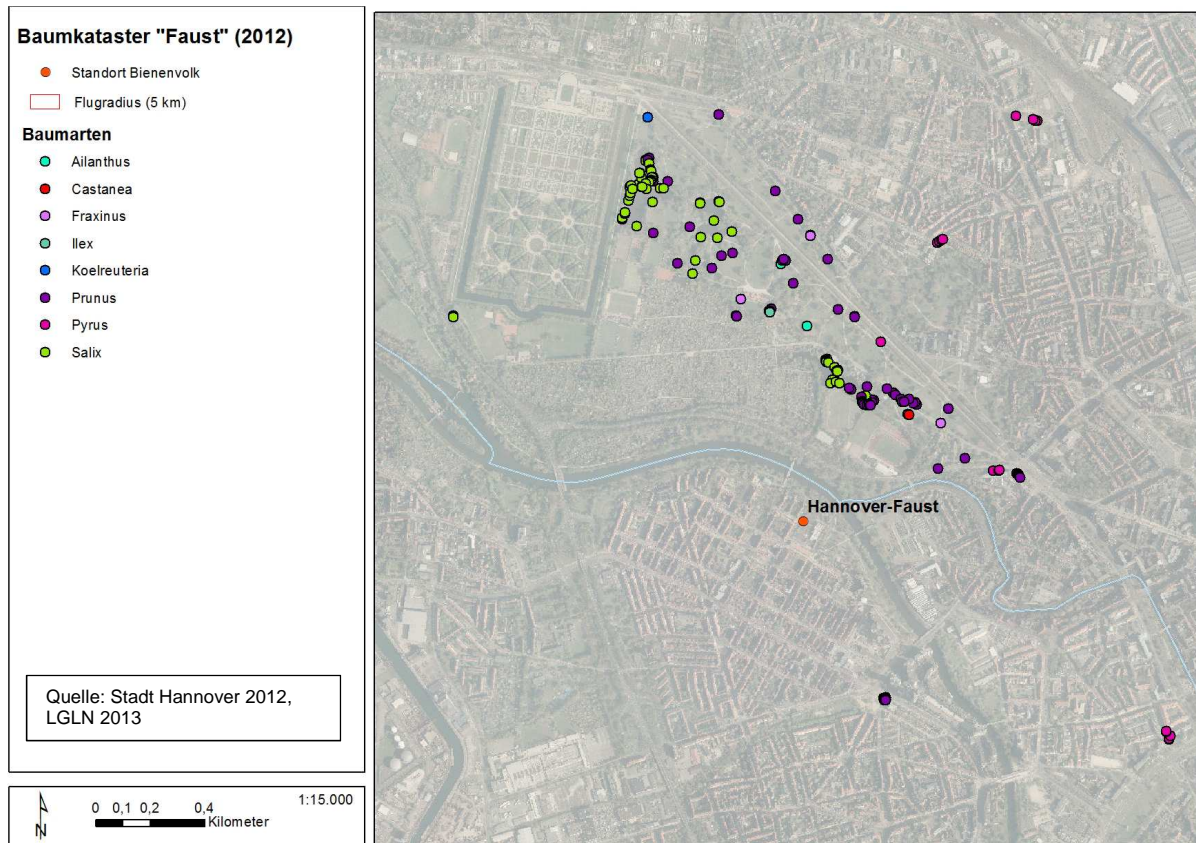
Baumkataster "Faust" (2012)

Standort Bienenvolk

Flugradius (5 km)

Baumarten

Ailanthus

Castanea

Fraxinus

Ilex

Koelreuteria

Prunus

Pyrus

Salix

Quelle: Stadt Hannover 2012, LGLN 2013

N

0 0,1 0,2 0,4 Kilometer

1:15.000

Hannover-Faust